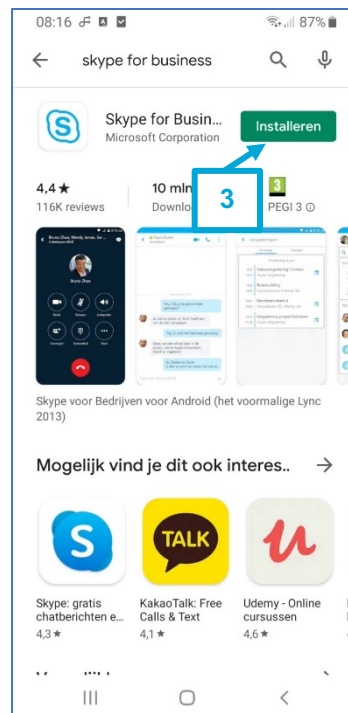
08:16 87%

skype for business

Skype for Busin...
Microsoft Corporation

Installeren

4,4 ★
116K reviews

10 mln
Downlo

3

3
PEGI 3

Skype voor Bedrijven voor Android (het voormalige Lync 2013)

Mogelijk vind je dit ook interes..

TALK

Skype: gratis chatberichten e...
4,3 ★

KakaoTalk: Free Calls & Text
4,1 ★

Udemy - Online cursussen
4,6 ★